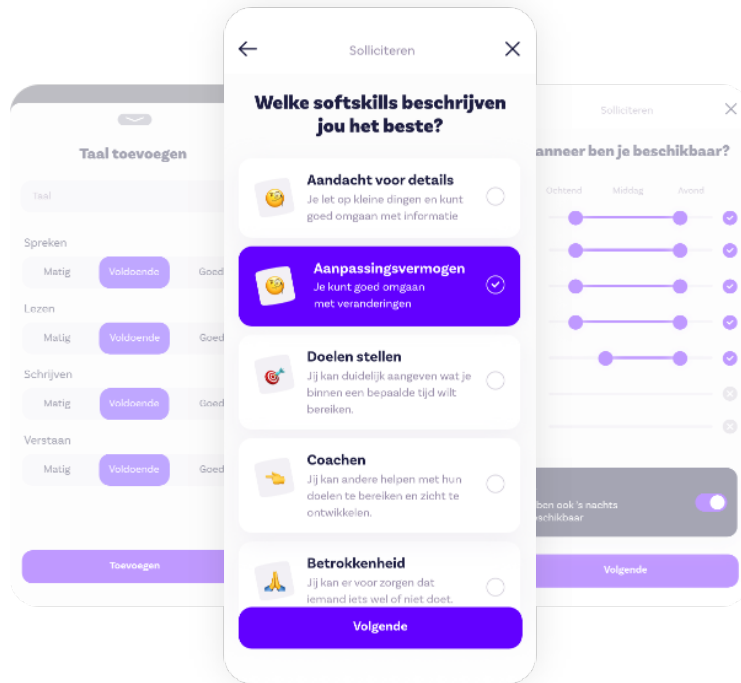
Taal toevoegen

Taal

Spreken

Matig | Voldoende | Goed

Lezen

Matig | Voldoende | Goed

Schrijven

Matig | Voldoende | Goed

Verstaan

Matig | Voldoende | Goed

Toevoegen

Solliciteren

Welke softskills beschrijven jou het beste?

Aandacht voor details
Je let op kleine dingen en kunt goed omgaan met informatie

Aanpassingsvermogen
Je kunt goed omgaan met veranderingen

Doelen stellen
Jij kan duidelijk aangeven wat je binnen een bepaalde tijd wilt bereiken.

Coachen
Jij kan andere helpen met hun doelen te bereiken en zicht te ontwikkelen.

Betrokkenheid
Jij kan er voor zorgen dat iemand iets wel of niet doet.

Volgende

Solliciteren

anneer ben je beschikbaar?

Ochtend | Middag | Avond

ben ook 's nachts eschikbaar

Volgende